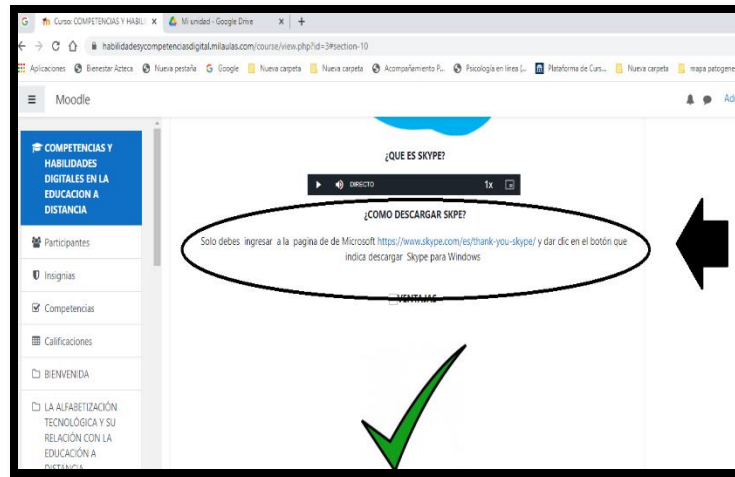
G Curso: COMPETENCIAS Y HABILI × Mi unidad - Google Drive × +

habilidadesycompetenciasdigital.milaulas.com/course/view.php?id=3#section-10

Aplicaciones Bienestar Azteca Nueva pestaña Google Nueva carpeta Nueva carpeta Acompañamiento P... Psicología en línea (... Plataforma de Curs... Nueva carpeta mapa patogene

Moodle

Ad

COMPETENCIAS Y HABILIDADES DIGITALES EN LA EDUCACION A DISTANCIA

Participantes

Insignias

Competencias

Calificaciones

BIENVENIDA

LA ALFABETIZACIÓN TECNOLÓGICA Y SU RELACIÓN CON LA EDUCACIÓN A DISTANCIA

¿QUE ES SKYPE?

DIRECTO 1x

¿COMO DESCARGAR SKPE?

Solo debes ingresar a la pagina de de Microsoft https://www.skype.com/es/thank-you-skype/ y dar clic en el botón que indica descargar Skype para Windows

VENTAJAS